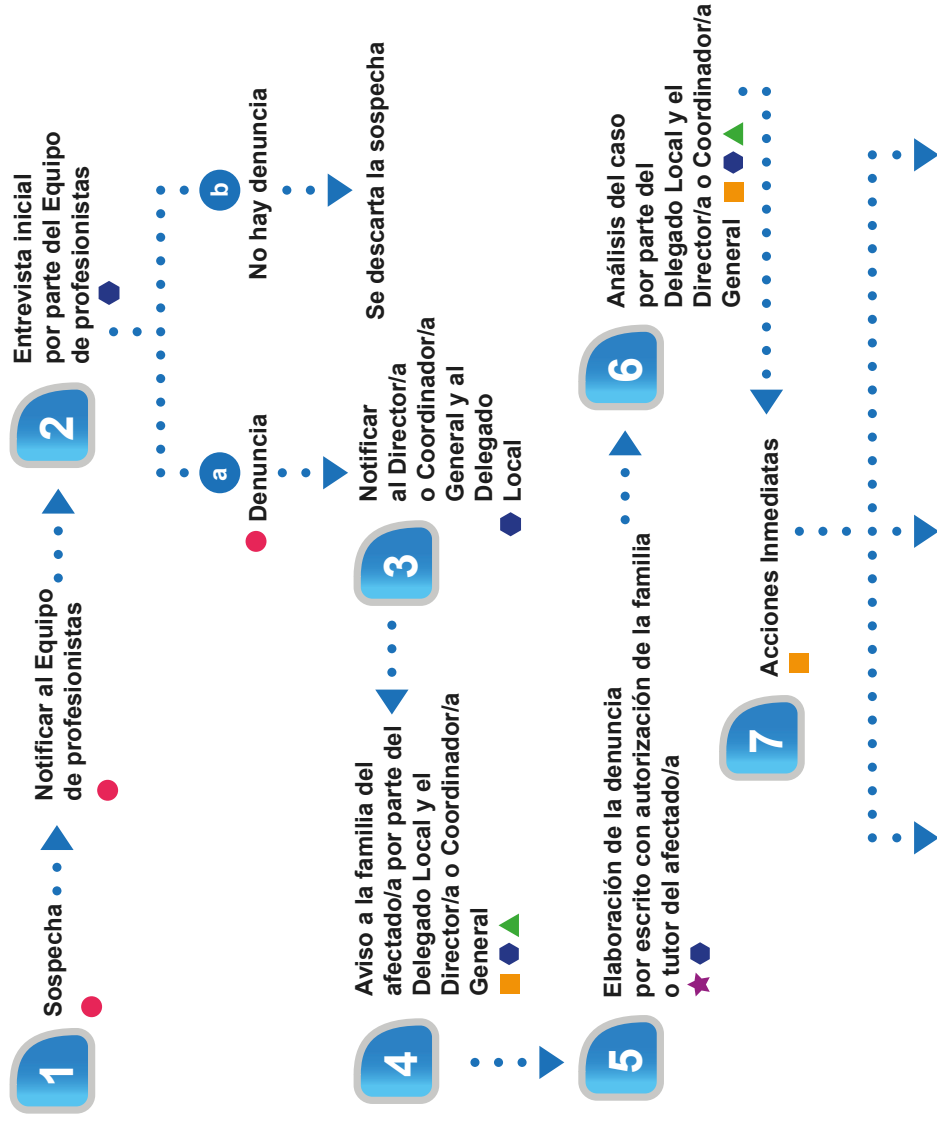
1 Sospecha

Notificar al Equipo de profesionistas

2 Entrevista inicial por parte del Equipo de profesionistas

a Denuncia

b No hay denuncia

Se descarta la sospecha

3 Notificar al Director/a o Coordinador/a General y al Delegado Local

4 Aviso a la familia del afectado/a por parte del Delegado Local y el Director/a o Coordinador/a General

5 Elaboración de la denuncia por escrito con autorización de la familia o tutor del afectado/a

6 Análisis del caso por parte del Delegado Local y el Director/a o Coordinador/a General

7 Acciones Inmediatas